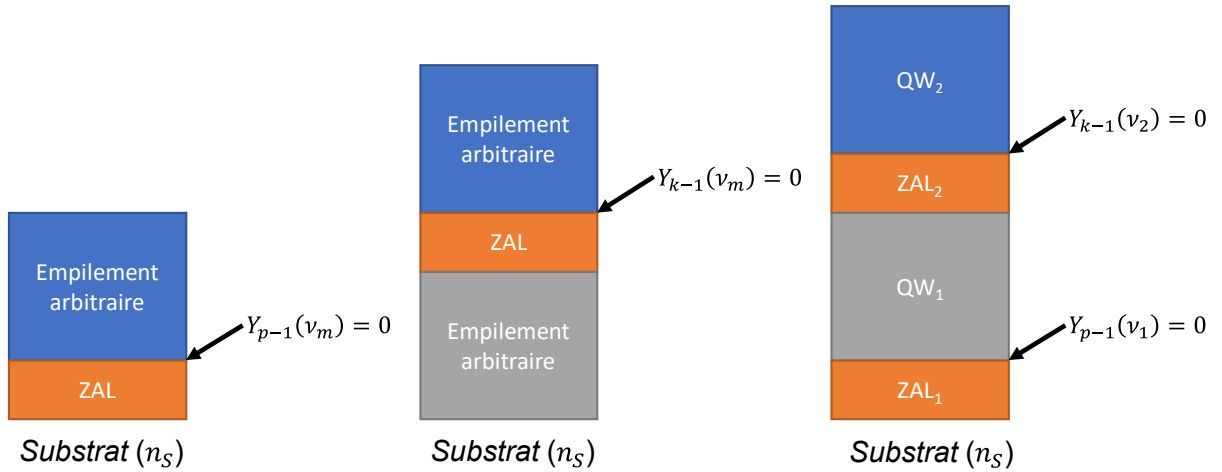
Empilement arbitraire

$Y_{p-1}(\nu_m) = 0$

ZAL

*Substrat* $(n_S)$

Empilement arbitraire

$Y_{k-1}(\nu_m) = 0$

ZAL

Empilement arbitraire

*Substrat* $(n_S)$

QW$_2$

$Y_{k-1}(\nu_2) = 0$

ZAL$_2$

QW$_1$

$Y_{p-1}(\nu_1) = 0$

ZAL$_1$

*Substrat* $(n_S)$